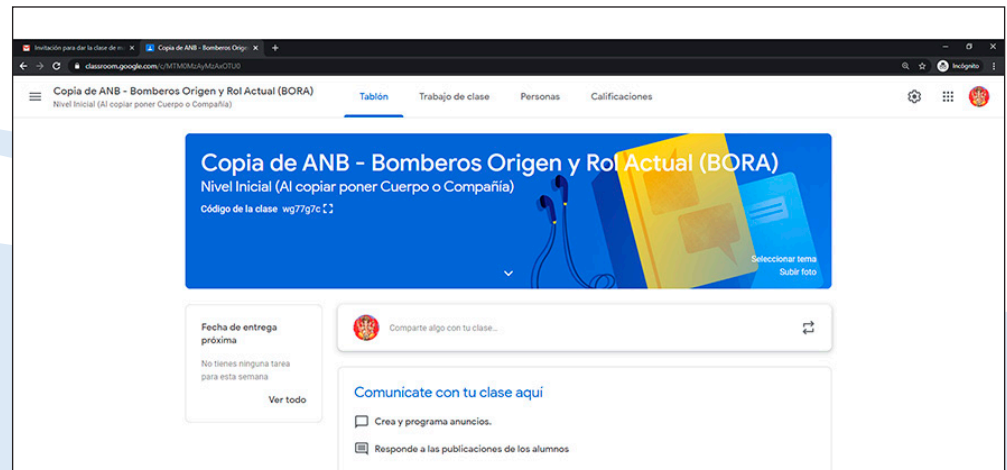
Invitación para dar la clase de m... ×
Copia de ANB - Bomberos Orige... ×
+
classroom.google.com/c/MTM0MzAyMzAxOTU0
Incógnito

Copia de ANB - Bomberos Origen y Rol Actual (BORA)
Nivel Inicial (Al copiar poner Cuerpo o Compañía)
Tablón
Trabajo de clase
Personas
Calificaciones

Copia de ANB - Bomberos Origen y Rol Actual (BORA)
Nivel Inicial (Al copiar poner Cuerpo o Compañía)
Código de la clase wg77g7c
Seleccionar tema
Subir foto

Fecha de entrega próxima
No tienes ninguna tarea para esta semana
Ver todo

Comparte algo con tu clase...

Comunicate con tu clase aquí
Crea y programa anuncios.
Responde a las publicaciones de los alumnos